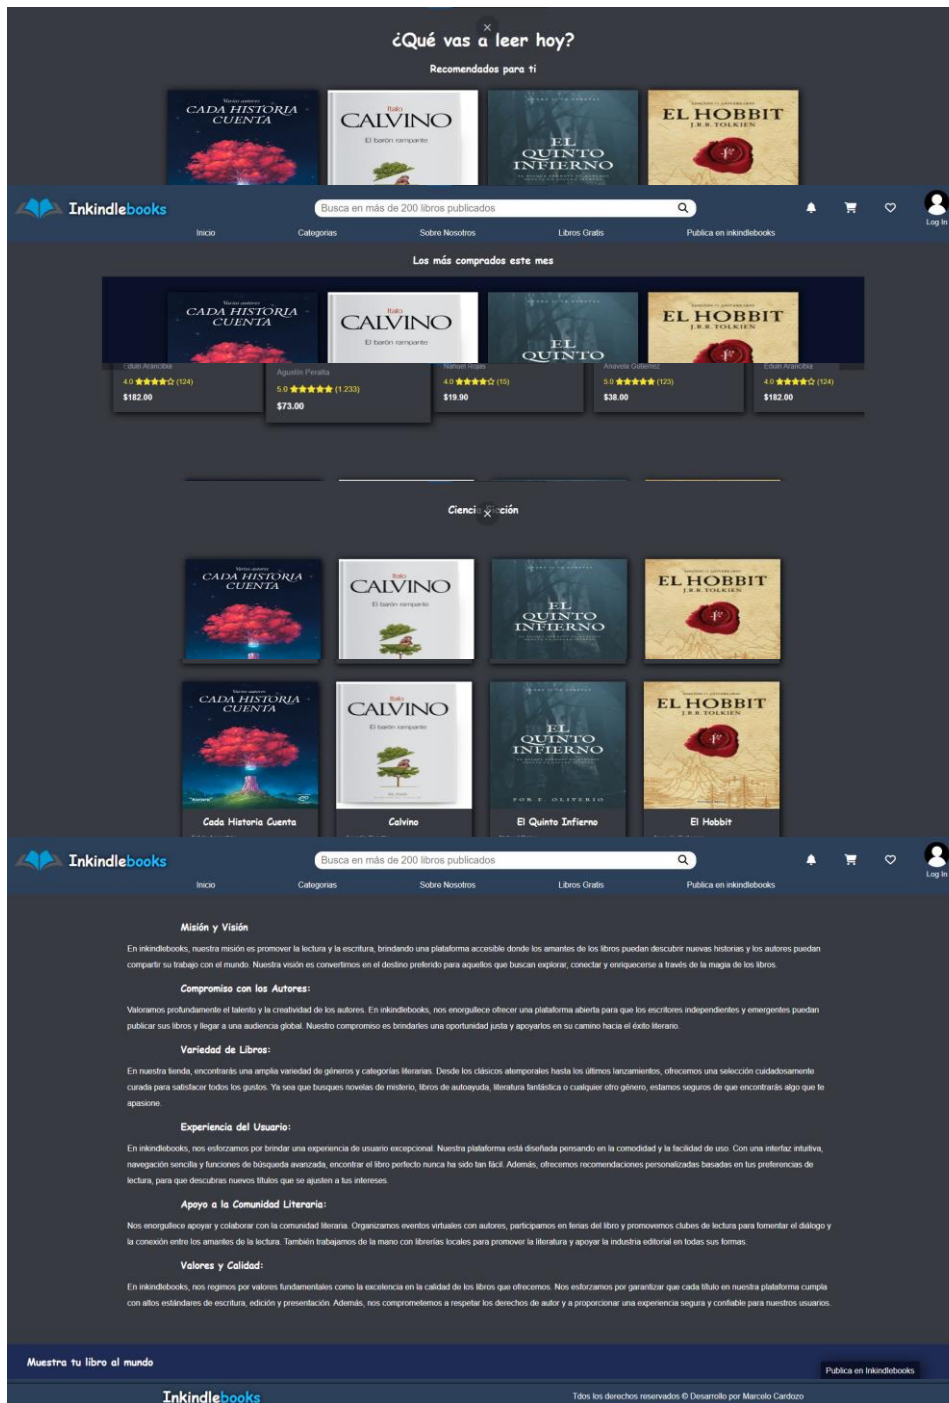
×
¿Qué vas a leer hoy?

Recomendados para ti

Varios autores
CADA HISTORIA CUENTA

Italo
CALVINO
El barón rampante

EL QUINTO INFIERNO

EL HOBBIT
J.R.R. TOLKIEN

Inkindlebooks

Busca en más de 200 libros publicados

Log In

Inicio Categorias Sobre Nosotros Libros Gratis Publica en inkindlebooks

Los más comprados este mes

CADA HISTORIA CUENTA

CALVINO
El barón rampante

EL QUINTO

EL HOBBIT
J.R.R. TOLKIEN

Eduin Arancibia
4.0 ★★★★☆ (124)
$182.00

Agustín Peralta
5.0 ★★★★★ (1.233)
$73.00

Manuel Rojas
4.0 ★★★★☆ (15)
$19.90

Anavela Gutiérrez
5.0 ★★★★★ (123)
$38.00

Eduin Arancibia
4.0 ★★★★☆ (124)
$182.00

Cienci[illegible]ción

CADA HISTORIA CUENTA

CALVINO
El barón rampante

EL QUINTO INFIERNO

EL HOBBIT
J.R.R. TOLKIEN

CADA HISTORIA CUENTA

CALVINO
El barón rampante

EL QUINTO INFIERNO

EL HOBBIT
J.R.R. TOLKIEN

Cada Historia Cuenta
Calvino
El Quinto Infierno
El Hobbit

Inkindlebooks

Busca en más de 200 libros publicados

Log In

Inicio Categorias Sobre Nosotros Libros Gratis Publica en inkindlebooks

Misión y Visión

En inkindlebooks, nuestra misión es promover la lectura y la escritura, brindando una plataforma accesible donde los amantes de los libros puedan descubrir nuevas historias y los autores puedan compartir su trabajo con el mundo. Nuestra visión es convertirnos en el destino preferido para aquellos que buscan explorar, conectar y enriquecerse a través de la magia de los libros.

Compromiso con los Autores:

Valoramos profundamente el talento y la creatividad de los autores. En inkindlebooks, nos enorgullece ofrecer una plataforma abierta para que los escritores independientes y emergentes puedan publicar sus libros y llegar a una audiencia global. Nuestro compromiso es brindarles una oportunidad justa y apoyarlos en su camino hacia el éxito literario.

Variedad de Libros:

En nuestra tienda, encontrarás una amplia variedad de géneros y categorías literarias. Desde los clásicos atemporales hasta los últimos lanzamientos, ofrecemos una selección cuidadosamente curada para satisfacer todos los gustos. Ya sea que busques novelas de misterio, libros de autoayuda, literatura fantástica o cualquier otro género, estamos seguros de que encontrarás algo que te apasione.

Experiencia del Usuario:

En inkindlebooks, nos esforzamos por brindar una experiencia de usuario excepcional. Nuestra plataforma está diseñada pensando en la comodidad y la facilidad de uso. Con una interfaz intuitiva, navegación sencilla y funciones de búsqueda avanzada, encontrar el libro perfecto nunca ha sido tan fácil. Además, ofrecemos recomendaciones personalizadas basadas en tus preferencias de lectura, para que descubras nuevos títulos que se ajusten a tus intereses.

Apoyo a la Comunidad Literaria:

Nos enorgullece apoyar y colaborar con la comunidad literaria. Organizamos eventos virtuales con autores, participamos en ferias del libro y promovemos clubes de lectura para fomentar el diálogo y la conexión entre los amantes de la lectura. También trabajamos de la mano con librerías locales para promover la literatura y apoyar la industria editorial en todas sus formas.

Valores y Calidad:

En inkindlebooks, nos regimos por valores fundamentales como la excelencia en la calidad de los libros que ofrecemos. Nos esforzamos por garantizar que cada título en nuestra plataforma cumpla con altos estándares de escritura, edición y presentación. Además, nos comprometemos a respetar los derechos de autor y a proporcionar una experiencia segura y confiable para nuestros usuarios.

Muestra tu libro al mundo

Publica en Inkindlebooks

Inkindlebooks

Tdos los derechos reservados © Desarrollo por Marcelo Cardozo